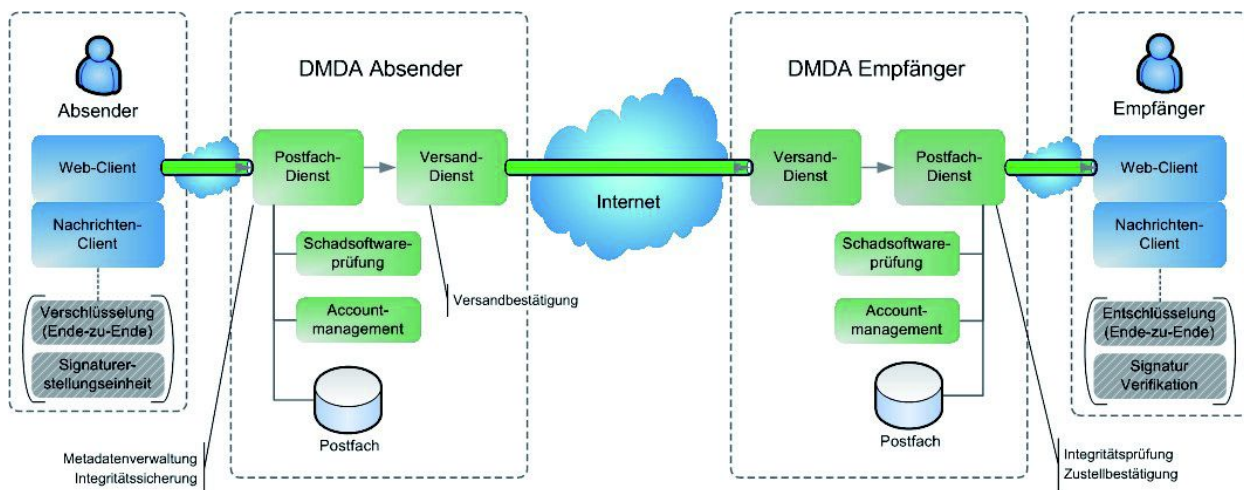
Absender

Web-Client

Nachrichten-Client

Verschlüsselung (Ende-zu-Ende)

Signaturerstellungseinheit

DMDA Absender

Postfach-Dienst

Versand-Dienst

Schadsoftwareprüfung

Accountmanagement

Postfach

Versandbestätigung

Metadatenverwaltung
Integritätssicherung

Internet

DMDA Empfänger

Versand-Dienst

Postfach-Dienst

Schadsoftwareprüfung

Accountmanagement

Postfach

Integritätsprüfung
Zustellbestätigung

Empfänger

Web-Client

Nachrichten-Client

Entschlüsselung (Ende-zu-Ende)

Signatur Verifikation